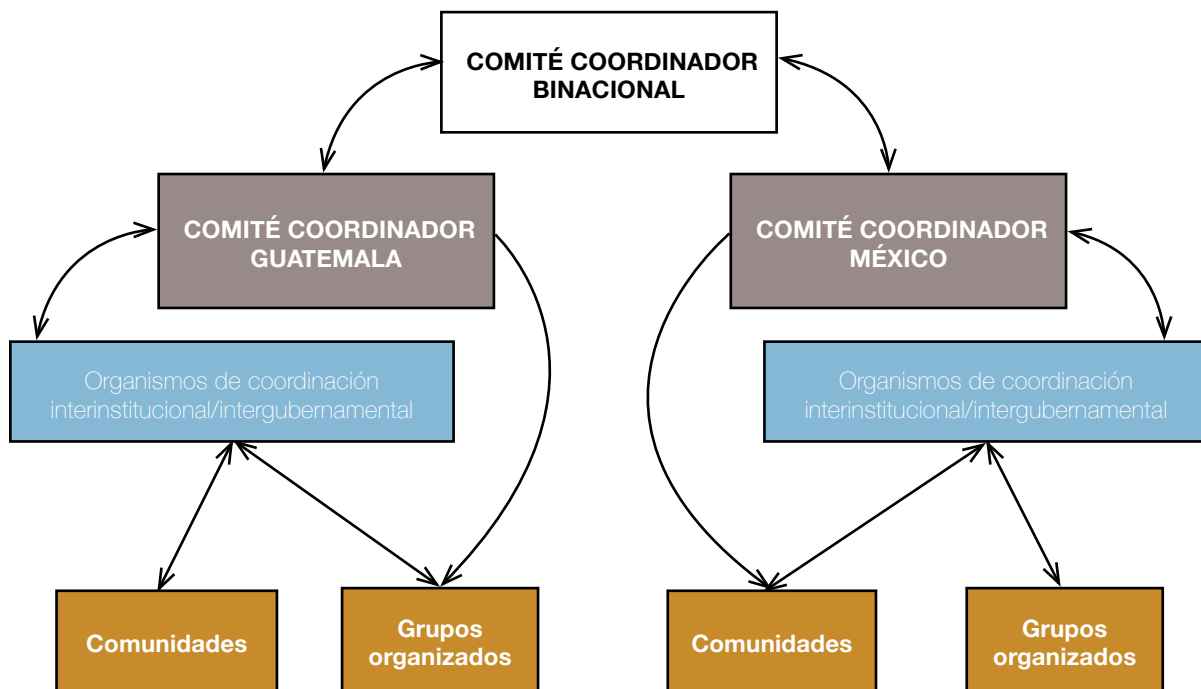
COMITÉ COORDINADOR BINACIONAL

COMITÉ COORDINADOR GUATEMALA

COMITÉ COORDINADOR MÉXICO

Organismos de coordinación interinstitucional/intergubernamental

Organismos de coordinación interinstitucional/intergubernamental

Comunidades

Grupos organizados

Comunidades

Grupos organizados